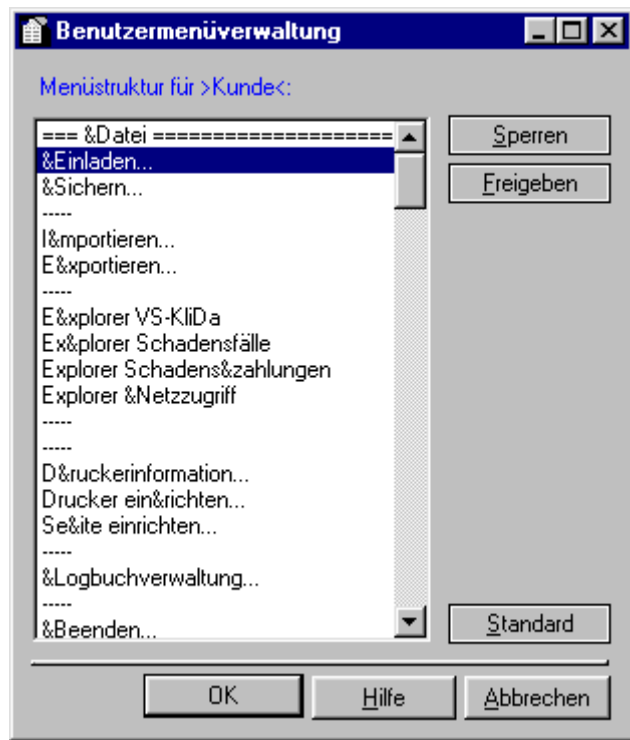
Benutzermenüverwaltung

Menüstruktur für >Kunde<:

=== &Datei ====================
&Einladen...
&Sichern...
-----
I&mportieren...
E&xportieren...
-----
E&xplorer VS-KliDa
Ex&plorer Schadensfälle
Explorer Schadens&zahlungen
Explorer &Netzzugriff
-----
-----
D&ruckerinformation...
Drucker ein&richten...
Se&ite einrichten...
-----
&Logbuchverwaltung...
-----
&Beenden...

Sperren
Freigeben
Standard

OK
Hilfe
Abbrechen